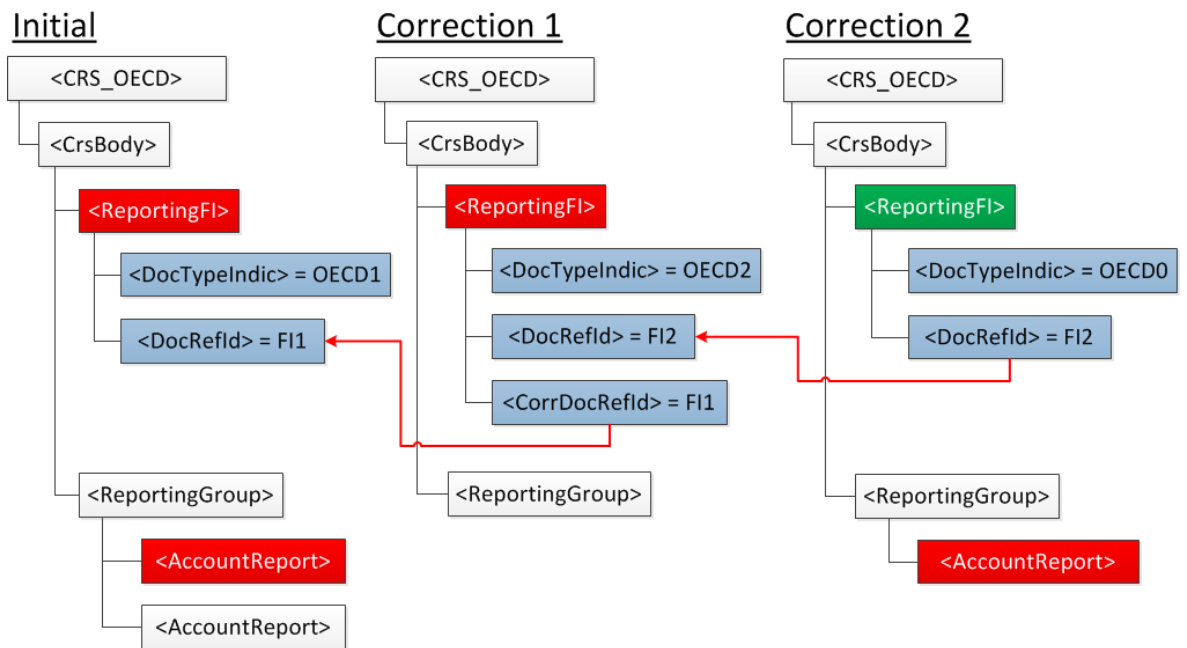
Initial

<CRS_OECD>

<CrsBody>

<ReportingFI>

<DocTypeIndic> = OECD1

<DocRefId> = FI1

<ReportingGroup>

<AccountReport>

<AccountReport>

Correction 1

<CRS_OECD>

<CrsBody>

<ReportingFI>

<DocTypeIndic> = OECD2

<DocRefId> = FI2

<CorrDocRefId> = FI1

<ReportingGroup>

Correction 2

<CRS_OECD>

<CrsBody>

<ReportingFI>

<DocTypeIndic> = OECD0

<DocRefId> = FI2

<ReportingGroup>

<AccountReport>